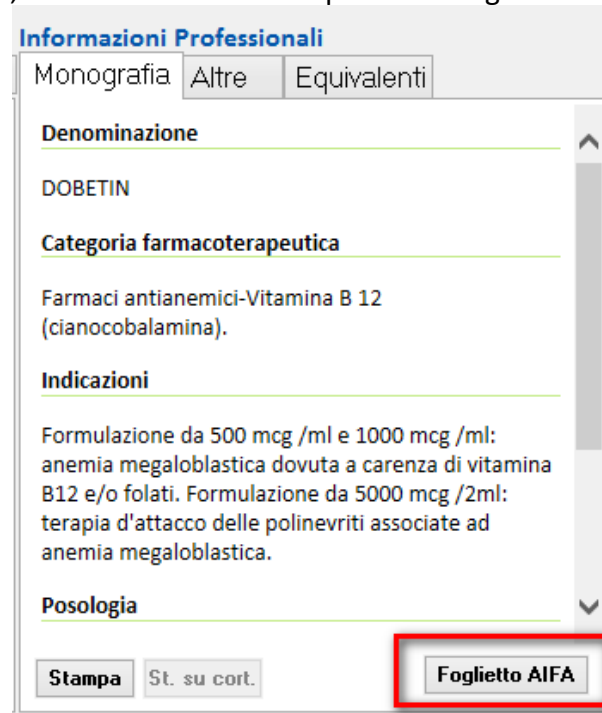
Informazioni Professionali

Monografia | Altre | Equivalenti

Denominazione

DOBETIN

Categoria farmacoterapeutica

Farmaci antianemici-Vitamina B 12 (cianocobalamina).

Indicazioni

Formulazione da 500 mcg /ml e 1000 mcg /ml: anemia megaloblastica dovuta a carenza di vitamina B12 e/o folati. Formulazione da 5000 mcg /2ml: terapia d'attacco delle polinevriti associate ad anemia megaloblastica.

Posologia

Stampa | St. su cort. | Foglietto AIFA